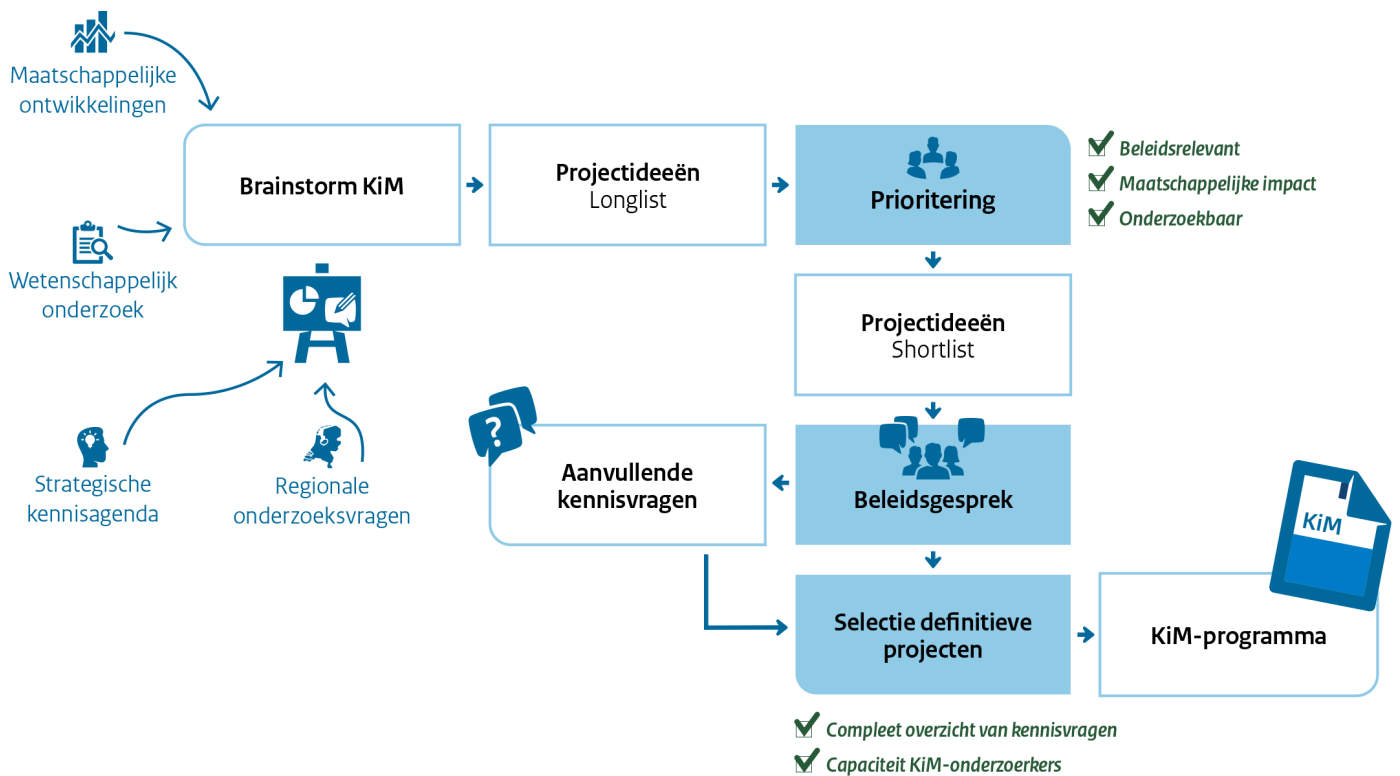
Maatschappelijke ontwikkelingen

Brainstorm KiM

Projectideeën
Longlist

Prioritering

Beleidsrelevant
Maatschappelijke impact
Onderzoekbaar

Wetenschappelijk onderzoek

Projectideeën
Shortlist

Strategische kennisagenda

Regionale onderzoeksvragen

?

Aanvullende kennisvragen

Beleidsgesprek

KiM

Selectie definitieve projecten

KiM-programma

Compleet overzicht van kennisvragen
Capaciteit KiM-onderzoerkers